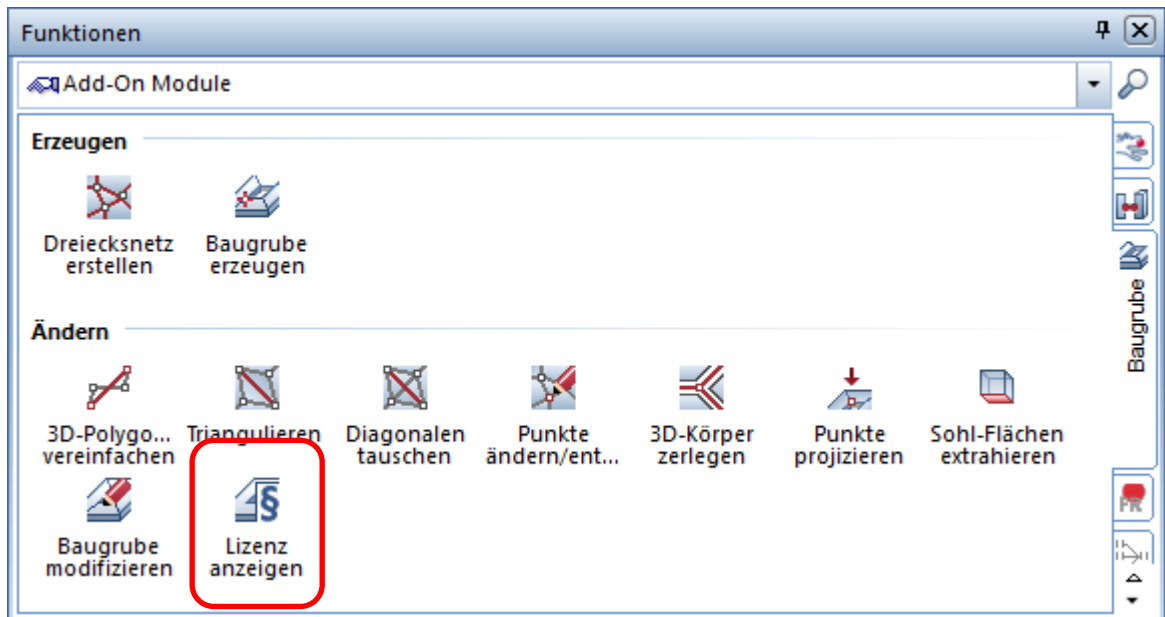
Funktionen

Add-On Module

Erzeugen

Dreiecksnetz erstellen

Baugrube erzeugen

Ändern

3D-Polygo... vereinfachen

Triangulieren

Diagonalen tauschen

Punkte ändern/ent...

3D-Körper zerlegen

Punkte projizieren

Sohl-Flächen extrahieren

Baugrube modifizieren

Lizenz anzeigen

Baugrube

FR